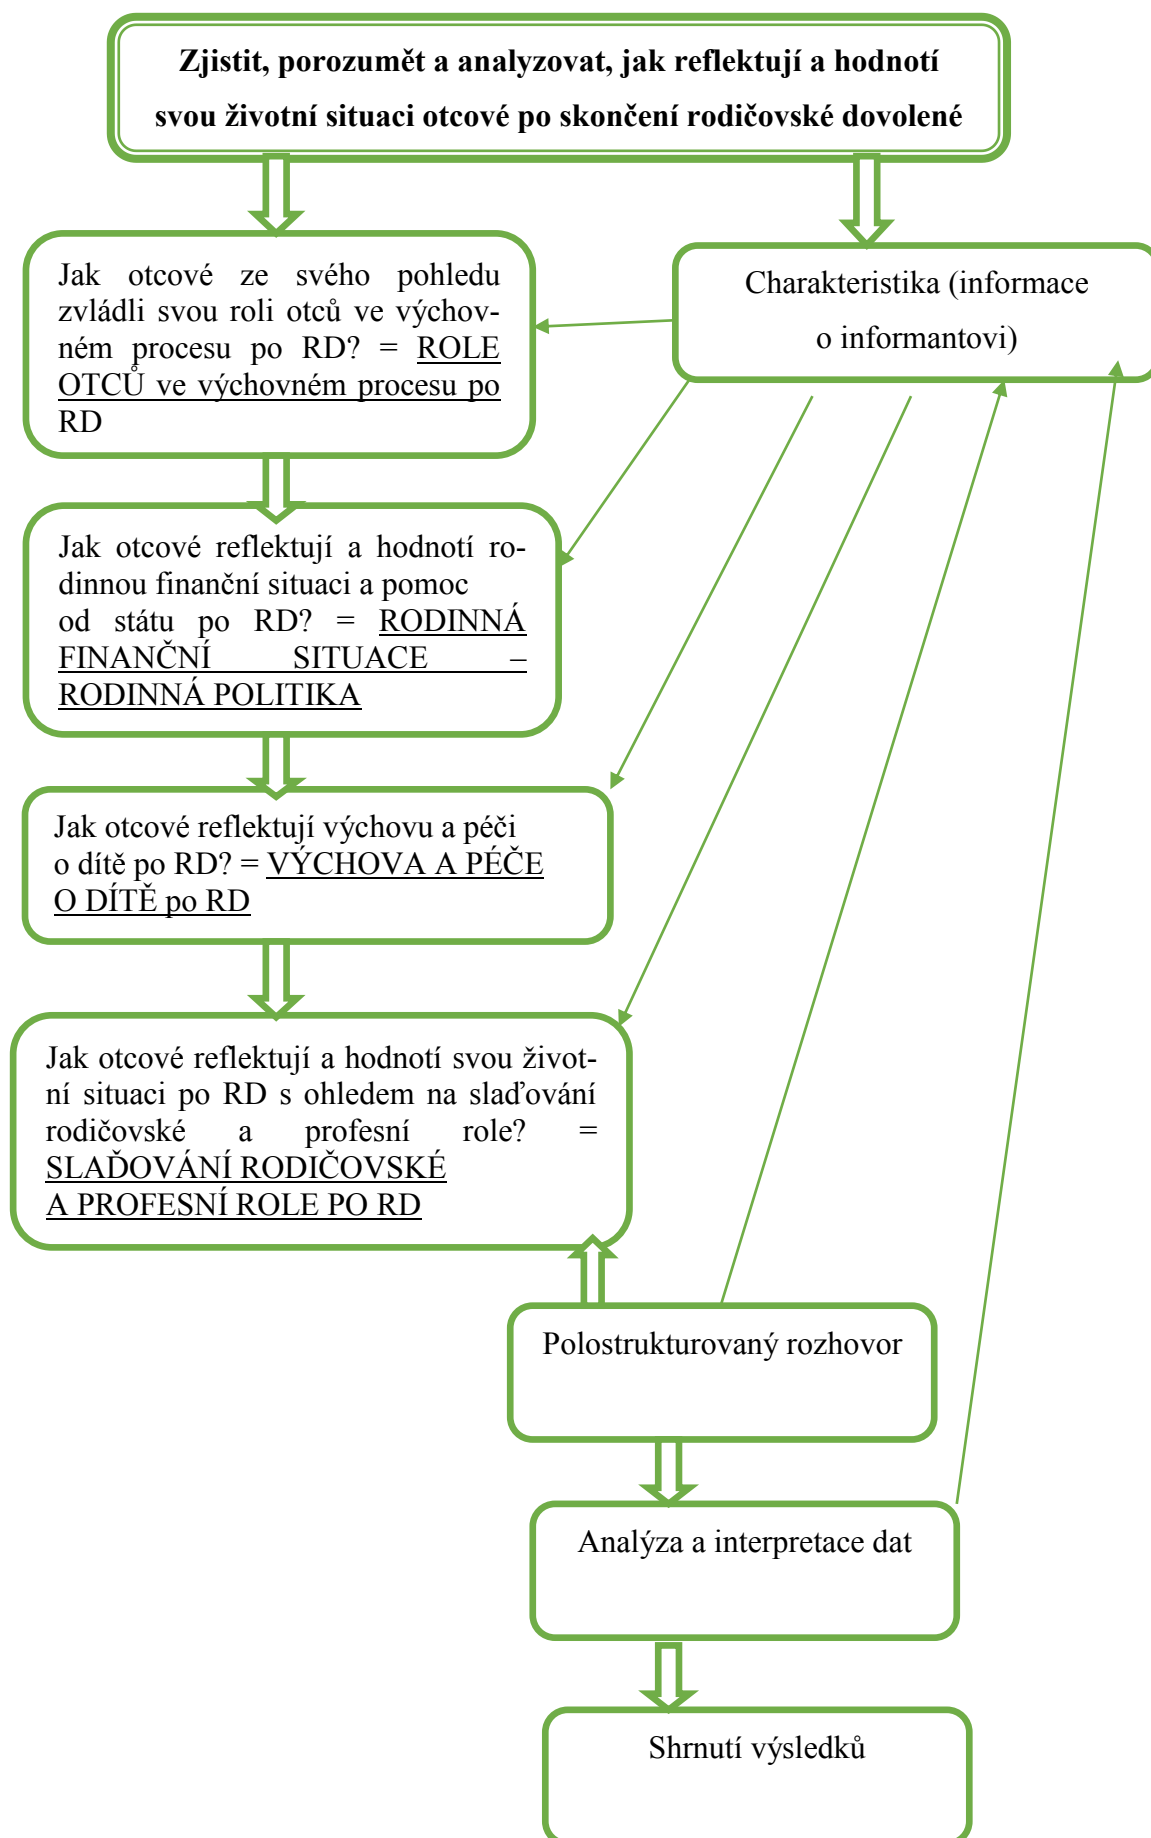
Zjistit, porozumět a analyzovat, jak reflektují a hodnotí svou životní situaci otcové po skončení rodičovské dovolené

Jak otcové ze svého pohledu zvládli svou roli otců ve výchovném procesu po RD? = ROLE OTCŮ ve výchovném procesu po RD

Charakteristika (informace o informantovi)

Jak otcové reflektují a hodnotí rodinnou finanční situaci a pomoc od státu po RD? = RODINNÁ FINANČNÍ SITUACE – RODINNÁ POLITIKA

Jak otcové reflektují výchovu a péči o dítě po RD? = VÝCHOVA A PÉČE O DÍTĚ po RD

Jak otcové reflektují a hodnotí svou životní situaci po RD s ohledem na slaďování rodičovské a profesní role? = SLAĎOVÁNÍ RODIČOVSKÉ A PROFESNÍ ROLE PO RD

Polostrukturovaný rozhovor

Analýza a interpretace dat

Shrnutí výsledků